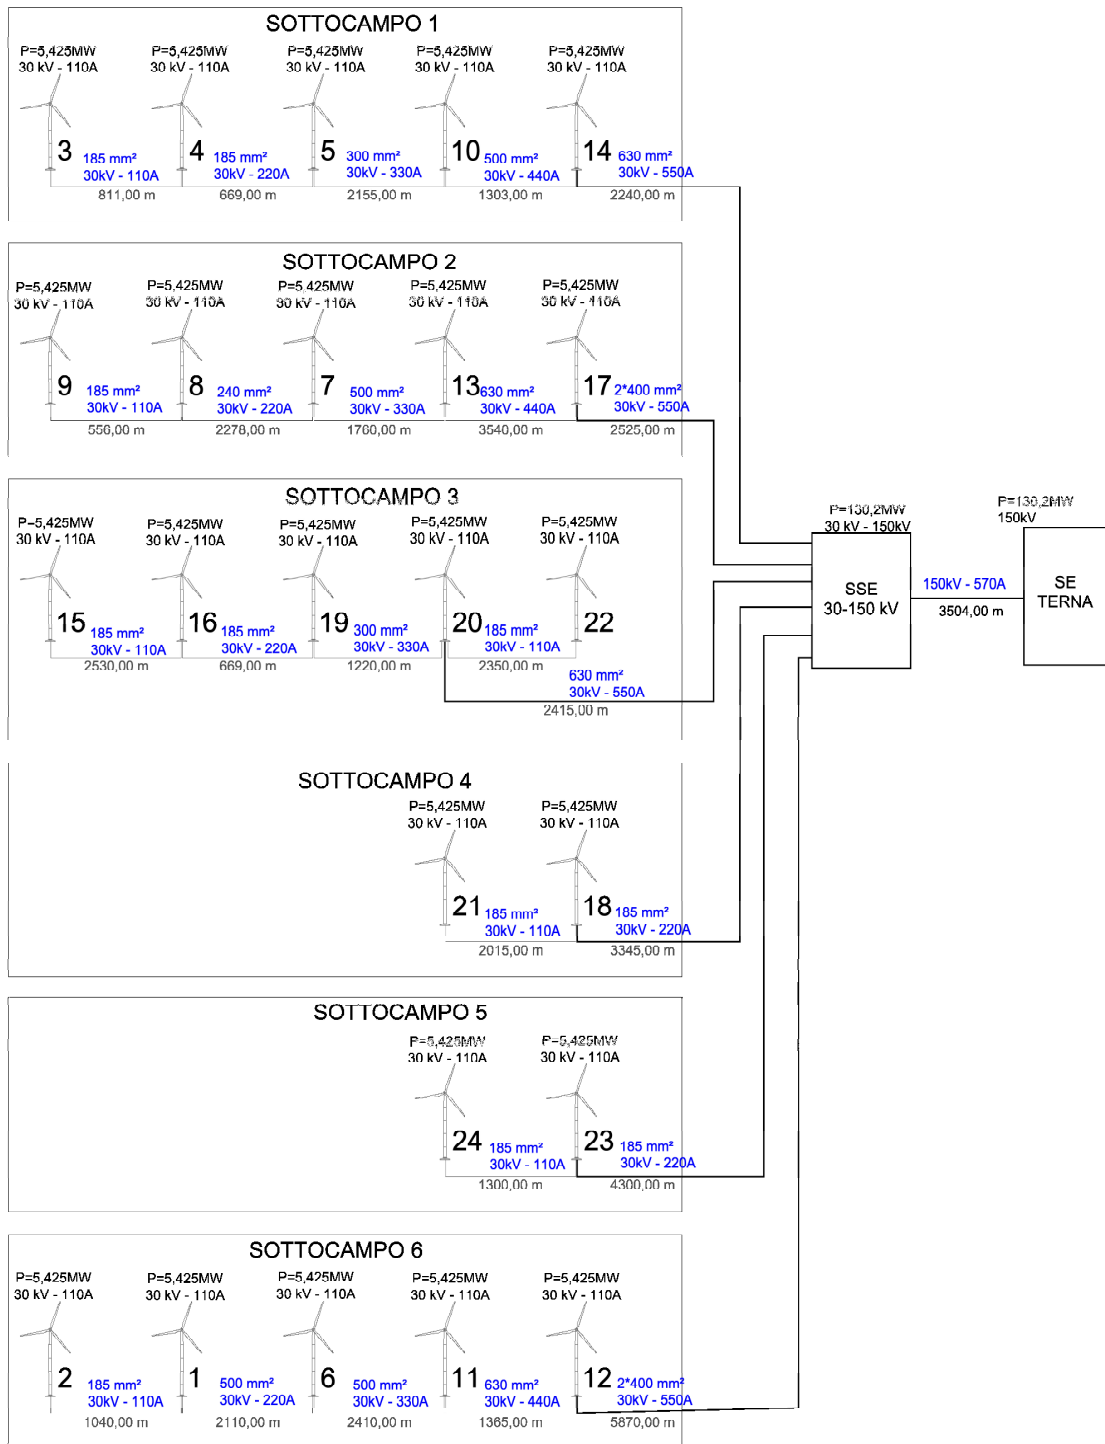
SOTTOCAMPO 1

P=5,425MW
30 kV - 110A
3
185 mm²
30kV - 110A
811,00 m

P=5,425MW
30 kV - 110A
4
185 mm²
30kV - 220A
669,00 m

P=5,425MW
30 kV - 110A
5
300 mm²
30kV - 330A
2155,00 m

P=5,425MW
30 kV - 110A
10
500 mm²
30kV - 440A
1303,00 m

P=5,425MW
30 kV - 110A
14
630 mm²
30kV - 550A
2240,00 m

SOTTOCAMPO 2

P=5,425MW
30 kV - 110A
9
185 mm²
30kV - 110A
556,00 m

P=5,425MW
30 kV - 110A
8
240 mm²
30kV - 220A
2278,00 m

P=5,425MW
30 kV - 110A
7
500 mm²
30kV - 330A
1760,00 m

P=5,425MW
30 kV - 110A
13
630 mm²
30kV - 440A
3540,00 m

P=5,425MW
30 kV - 110A
17
2*400 mm²
30kV - 550A
2525,00 m

SOTTOCAMPO 3

P=5,425MW
30 kV - 110A
15
185 mm²
30kV - 110A
2530,00 m

P=5,425MW
30 kV - 110A
16
185 mm²
30kV - 220A
669,00 m

P=5,425MW
30 kV - 110A
19
300 mm²
30kV - 330A
1220,00 m

P=5,425MW
30 kV - 110A
20
185 mm²
30kV - 110A
2350,00 m

P=5,425MW
30 kV - 110A
22
630 mm²
30kV - 550A
2415,00 m

SOTTOCAMPO 4

P=5,425MW
30 kV - 110A
21
185 mm²
30kV - 110A
2015,00 m

P=5,425MW
30 kV - 110A
18
185 mm²
30kV - 220A
3345,00 m

SOTTOCAMPO 5

P=5,425MW
30 kV - 110A
24
185 mm²
30kV - 110A
1300,00 m

P=5,425MW
30 kV - 110A
23
185 mm²
30kV - 220A
4300,00 m

SOTTOCAMPO 6

P=5,425MW
30 kV - 110A
2
185 mm²
30kV - 110A
1040,00 m

P=5,425MW
30 kV - 110A
1
500 mm²
30kV - 220A
2110,00 m

P=5,425MW
30 kV - 110A
6
500 mm²
30kV - 330A
2410,00 m

P=5,425MW
30 kV - 110A
11
630 mm²
30kV - 440A
1365,00 m

P=5,425MW
30 kV - 110A
12
2*400 mm²
30kV - 550A
5870,00 m

P=130,2MW
30 kV - 150kV
SSE
30-150 kV
150kV - 570A
3504,00 m
P=130,2MW
150kV
SE
TERNA